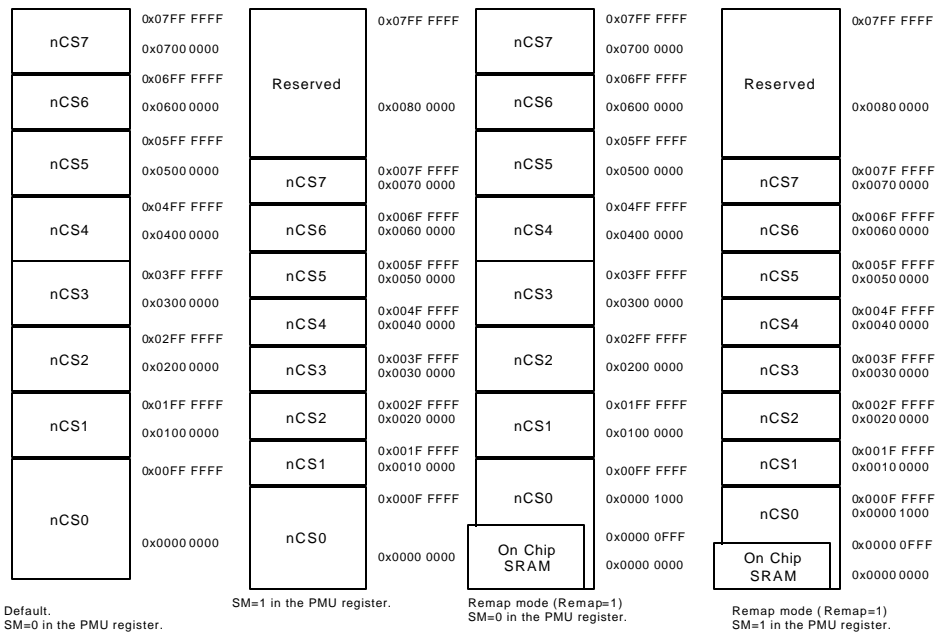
nCS7
0x07FF FFFF
0x0700 0000
nCS6
0x06FF FFFF
0x0600 0000
nCS5
0x05FF FFFF
0x0500 0000
nCS4
0x04FF FFFF
0x0400 0000
nCS3
0x03FF FFFF
0x0300 0000
nCS2
0x02FF FFFF
0x0200 0000
nCS1
0x01FF FFFF
0x0100 0000
nCS0
0x00FF FFFF
0x0000 0000

Default.
SM=0 in the PMU register.

Reserved
0x07FF FFFF
0x0080 0000
nCS7
0x007F FFFF
0x0070 0000
nCS6
0x006F FFFF
0x0060 0000
nCS5
0x005F FFFF
0x0050 0000
nCS4
0x004F FFFF
0x0040 0000
nCS3
0x003F FFFF
0x0030 0000
nCS2
0x002F FFFF
0x0020 0000
nCS1
0x001F FFFF
0x0010 0000
nCS0
0x000F FFFF
0x0000 0000

SM=1 in the PMU register.

nCS7
0x07FF FFFF
0x0700 0000
nCS6
0x06FF FFFF
0x0600 0000
nCS5
0x05FF FFFF
0x0500 0000
nCS4
0x04FF FFFF
0x0400 0000
nCS3
0x03FF FFFF
0x0300 0000
nCS2
0x02FF FFFF
0x0200 0000
nCS1
0x01FF FFFF
0x0100 0000
nCS0
0x00FF FFFF
0x0000 1000
On Chip SRAM
0x0000 0FFF
0x0000 0000

Remap mode (Remap=1)
SM=0 in the PMU register.

Reserved
0x07FF FFFF
0x0080 0000
nCS7
0x007F FFFF
0x0070 0000
nCS6
0x006F FFFF
0x0060 0000
nCS5
0x005F FFFF
0x0050 0000
nCS4
0x004F FFFF
0x0040 0000
nCS3
0x003F FFFF
0x0030 0000
nCS2
0x002F FFFF
0x0020 0000
nCS1
0x001F FFFF
0x0010 0000
nCS0
0x000F FFFF
0x0000 1000
On Chip SRAM
0x0000 0FFF
0x0000 0000

Remap mode (Remap=1)
SM=1 in the PMU register.